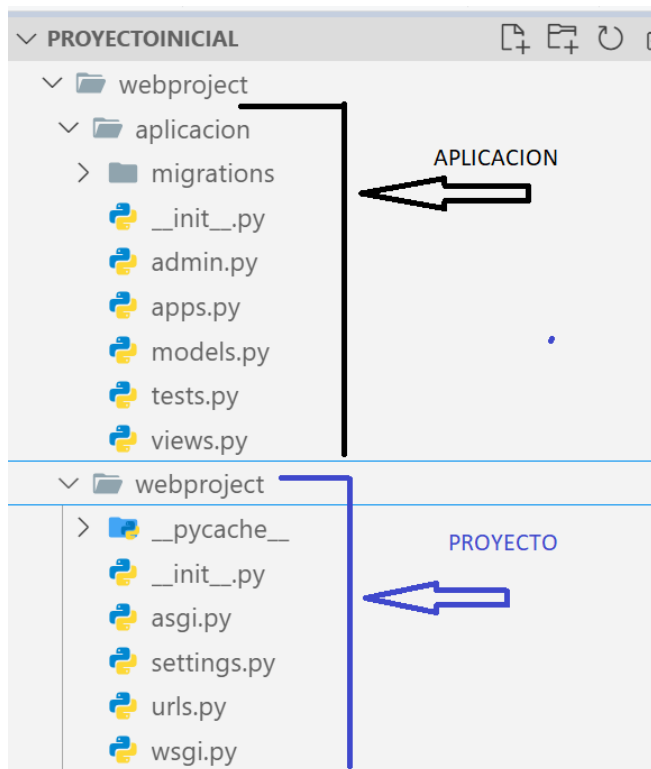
PROYECTOINICIAL

webproject

aplicacion

migrations

__init__.py

admin.py

apps.py

models.py

tests.py

views.py

APLICACION

webproject

__pycache__

__init__.py

asgi.py

settings.py

urls.py

wsgi.py

PROYECTO